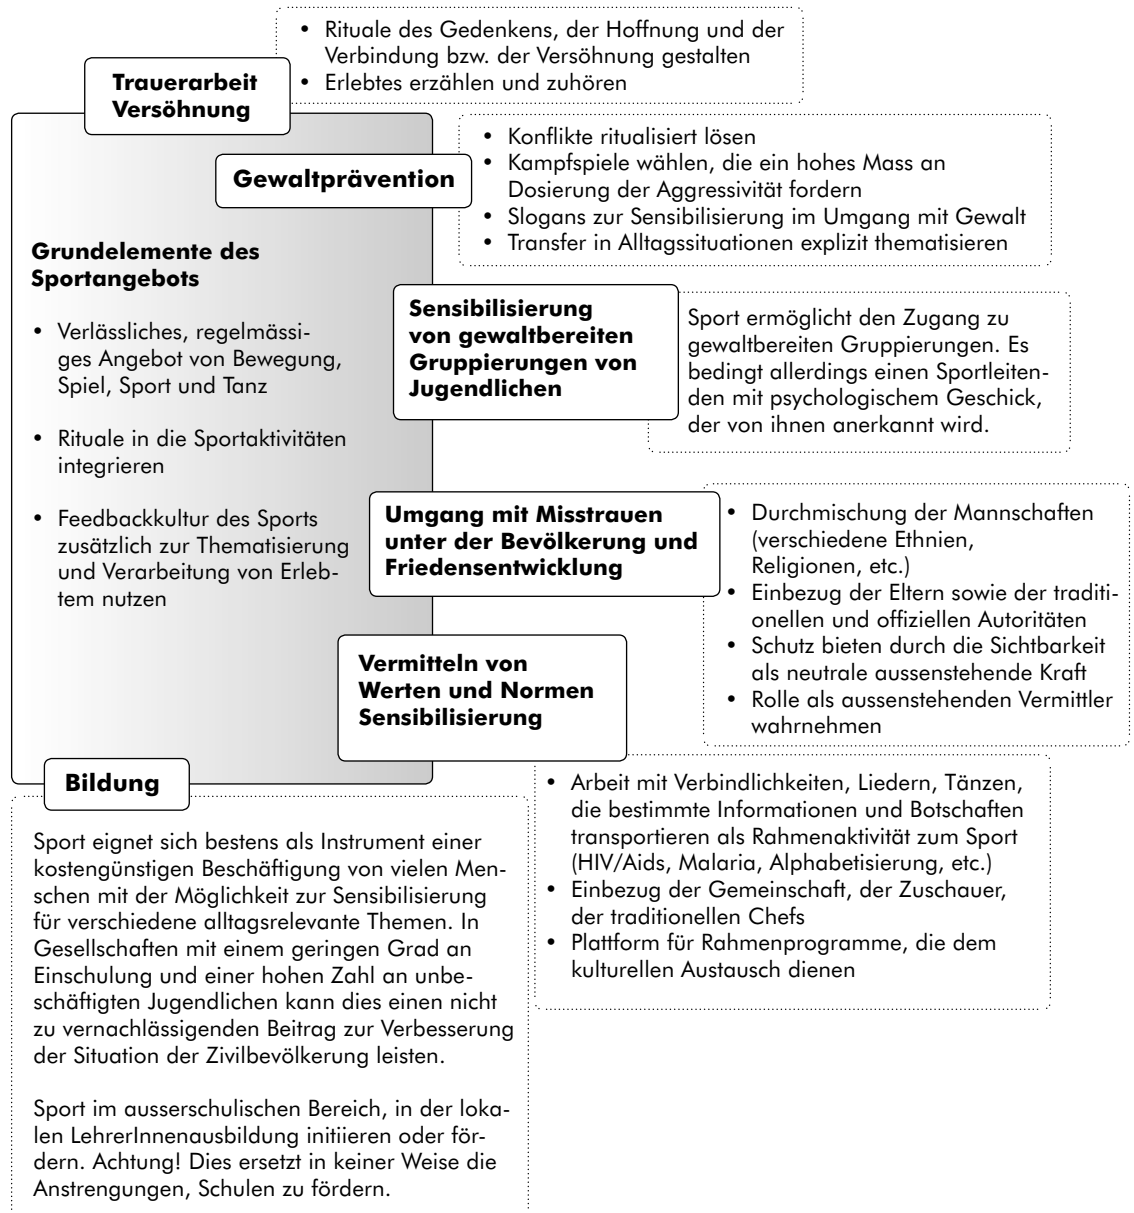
Trauerarbeit Versöhnung

• Rituale des Gedenkens, der Hoffnung und der Verbindung bzw. der Versöhnung gestalten
• Erlebtes erzählen und zuhören

Gewaltprävention

• Konflikte ritualisiert lösen
• Kampfspiele wählen, die ein hohes Mass an Dosierung der Aggressivität fordern
• Slogans zur Sensibilisierung im Umgang mit Gewalt
• Transfer in Alltagssituationen explizit thematisieren

Grundelemente des Sportangebots

• Verlässliches, regelmässiges Angebot von Bewegung, Spiel, Sport und Tanz

• Rituale in die Sportaktivitäten integrieren

• Feedbackkultur des Sports zusätzlich zur Thematisierung und Verarbeitung von Erlebtem nutzen

Sensibilisierung von gewaltbereiten Gruppierungen von Jugendlichen

Sport ermöglicht den Zugang zu gewaltbereiten Gruppierungen. Es bedingt allerdings einen Sportleitenden mit psychologischem Geschick, der von ihnen anerkannt wird.

Umgang mit Misstrauen unter der Bevölkerung und Friedensentwicklung

• Durchmischung der Mannschaften (verschiedene Ethnien, Religionen, etc.)
• Einbezug der Eltern sowie der traditionellen und offiziellen Autoritäten
• Schutz bieten durch die Sichtbarkeit als neutrale aussenstehende Kraft
• Rolle als aussenstehenden Vermittler wahrnehmen

Vermitteln von Werten und Normen Sensibilisierung

• Arbeit mit Verbindlichkeiten, Liedern, Tänzen, die bestimmte Informationen und Botschaften transportieren als Rahmenaktivität zum Sport (HIV/Aids, Malaria, Alphabetisierung, etc.)
• Einbezug der Gemeinschaft, der Zuschauer, der traditionellen Chefs
• Plattform für Rahmenprogramme, die dem kulturellen Austausch dienen

Bildung

Sport eignet sich bestens als Instrument einer kostengünstigen Beschäftigung von vielen Menschen mit der Möglichkeit zur Sensibilisierung für verschiedene alltagsrelevante Themen. In Gesellschaften mit einem geringen Grad an Einschulung und einer hohen Zahl an unbeschäftigten Jugendlichen kann dies einen nicht zu vernachlässigenden Beitrag zur Verbesserung der Situation der Zivilbevölkerung leisten.

Sport im ausserschulischen Bereich, in der lokalen LehrerInnenausbildung initiieren oder fördern. Achtung! Dies ersetzt in keiner Weise die Anstrengungen, Schulen zu fördern.